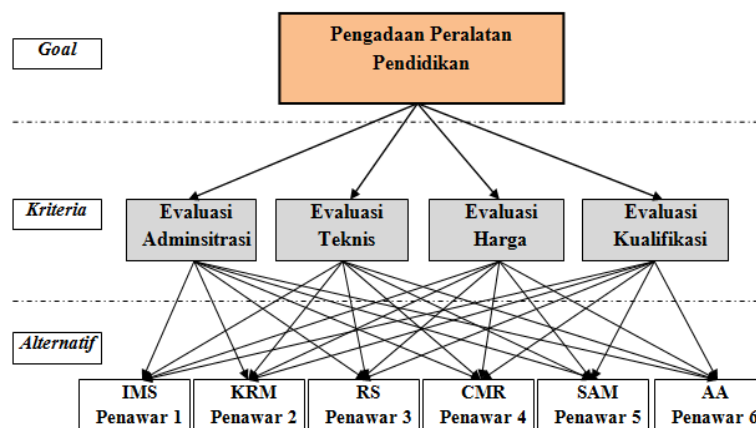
Goal

Pengadaan Peralatan Pendidikan

Kriteria

Evaluasi Adminsitrasi

Evaluasi Teknis

Evaluasi Harga

Evaluasi Kualifikasi

Alternatif

IMS Penawar 1

KRM Penawar 2

RS Penawar 3

CMR Penawar 4

SAM Penawar 5

AA Penawar 6